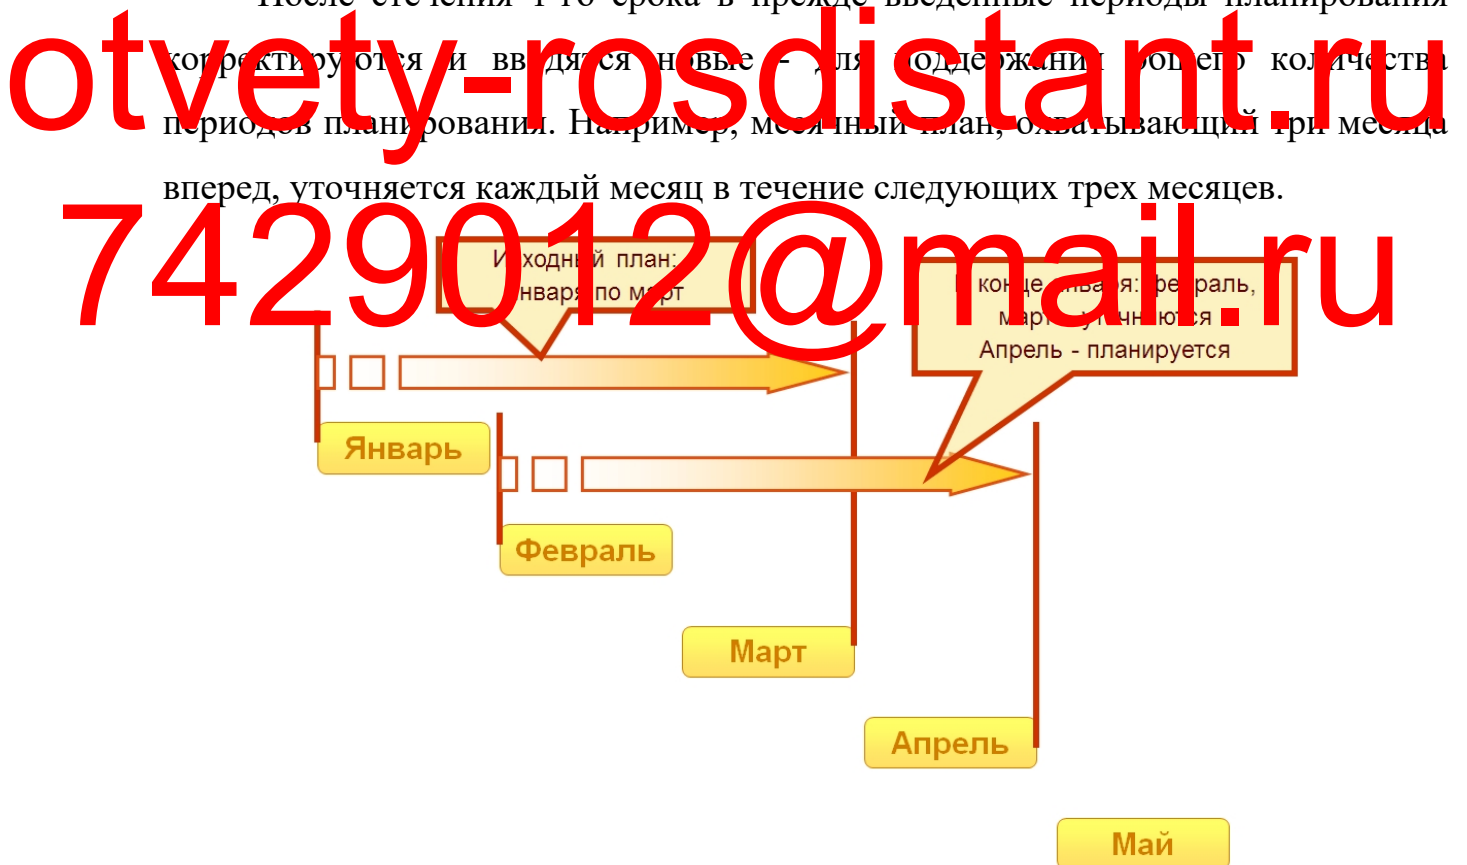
После истечения 1-го срока в прежде введенные периоды планирования корректируются и вводятся новые – для поддержания общего количества периодов планирования. Например, месячный план, охватывающий три месяца вперед, уточняется каждый месяц в течение следующих трех месяцев.

otvety-rosdistant.ru
7429012@mail.ru

Исходный план: января по март

В конце января: февраль, март уточняются
Апрель - планируется

Январь

Февраль

Март

Апрель

Май